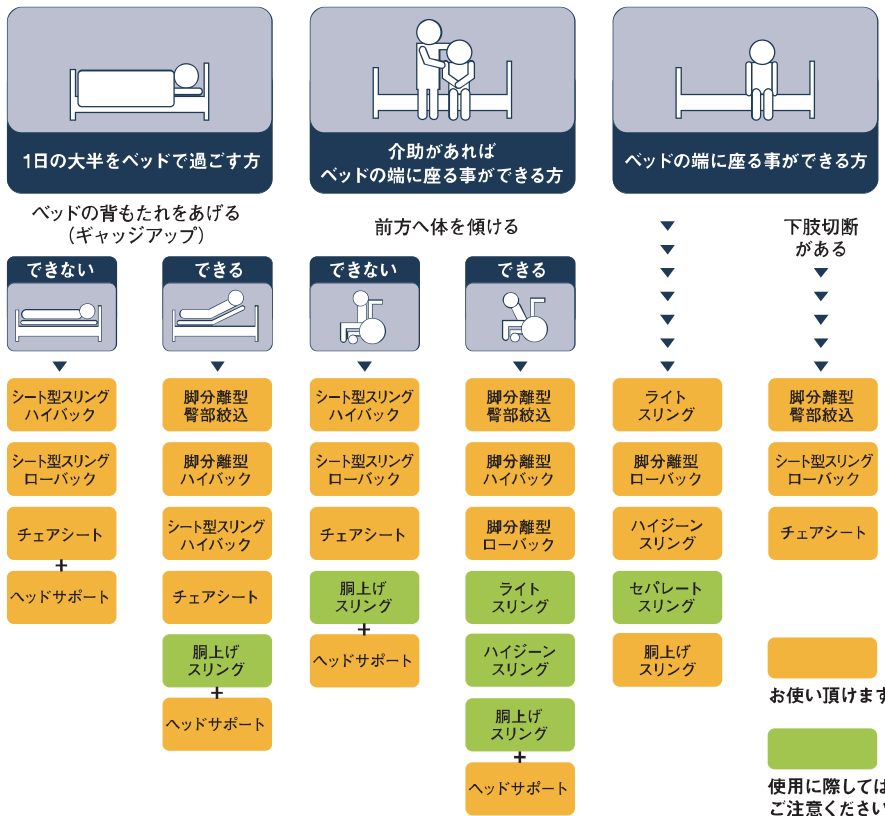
1日の大半をベッドで過ごす方

介助があれば
ベッドの端に座る事ができる方

ベッドの端に座る事ができる方

ベッドの背もたれをあげる
（ギャッジアップ）

前方へ体を傾ける

下肢切断
がある

できない

シート型スリング
ハイバック

シート型スリング
ローバック

チェアシート
+
ヘッドサポート

できる

脚分離型
臀部絞込

脚分離型
ハイバック

シート型スリング
ハイバック

チェアシート

胴上げ
スリング
+
ヘッドサポート

できない

シート型スリング
ハイバック

シート型スリング
ローバック

チェアシート

胴上げ
スリング
+
ヘッドサポート

できる

脚分離型
臀部絞込

脚分離型
ハイバック

脚分離型
ローバック

ライト
スリング

ハイジーン
スリング

胴上げ
スリング
+
ヘッドサポート

ライト
スリング

脚分離型
ローバック

ハイジーン
スリング

セパレート
スリング

胴上げ
スリング

脚分離型
臀部絞込

シート型スリング
ローバック

チェアシート

お使い頂けます

使用に際しては
ご注意くださし